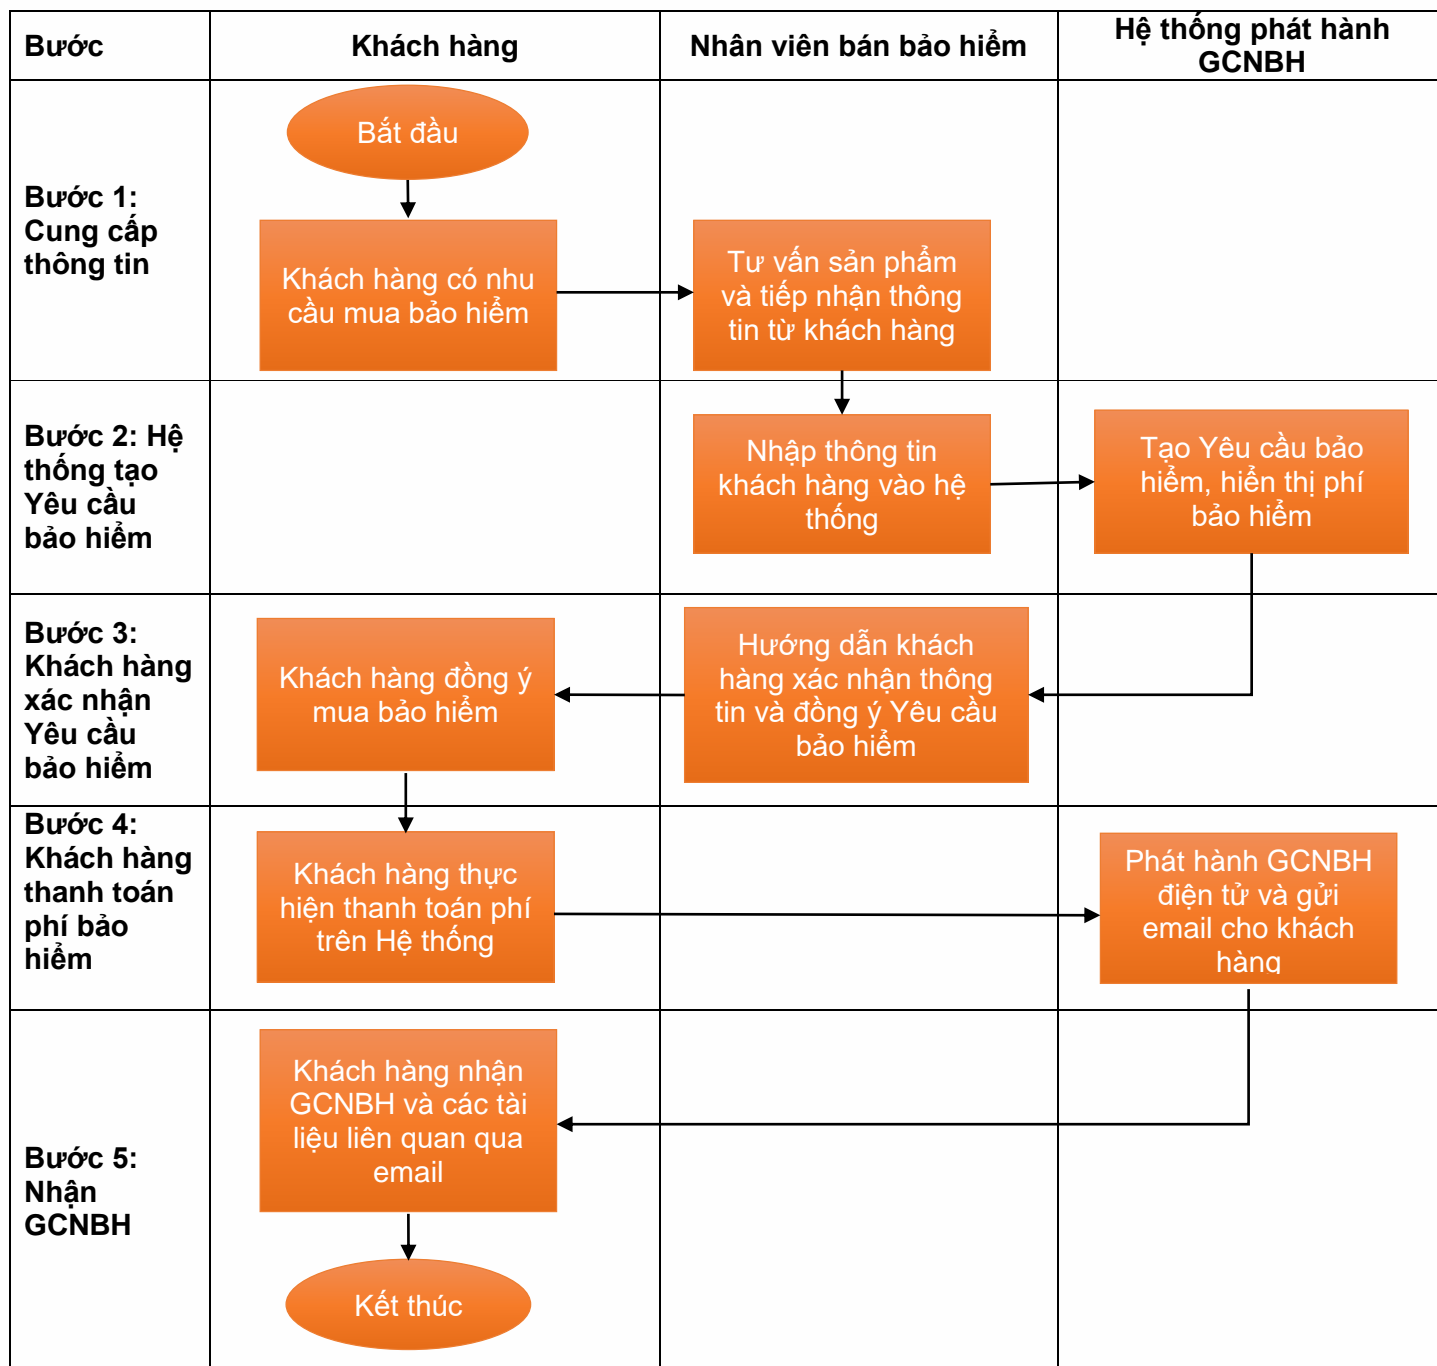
| Bước | Khách hàng | Nhân viên bán bảo hiểm | Hệ thống phát hành GCNBH |
|---|---|---|---|
| Bước 1: Cung cấp thông tin | Bắt đầu<br>Khách hàng có nhu cầu mua bảo hiểm | Tư vấn sản phẩm và tiếp nhận thông tin từ khách hàng | |
| Bước 2: Hệ thống tạo Yêu cầu bảo hiểm | | Nhập thông tin khách hàng vào hệ thống | Tạo Yêu cầu bảo hiểm, hiển thị phí bảo hiểm |
| Bước 3: Khách hàng xác nhận Yêu cầu bảo hiểm | Khách hàng đồng ý mua bảo hiểm | Hướng dẫn khách hàng xác nhận thông tin và đồng ý Yêu cầu bảo hiểm | |
| Bước 4: Khách hàng thanh toán phí bảo hiểm | Khách hàng thực hiện thanh toán phí trên Hệ thống | | Phát hành GCNBH điện tử và gửi email cho khách hàng |
| Bước 5: Nhận GCNBH | Khách hàng nhận GCNBH và các tài liệu liên quan qua email<br>Kết thúc | | |